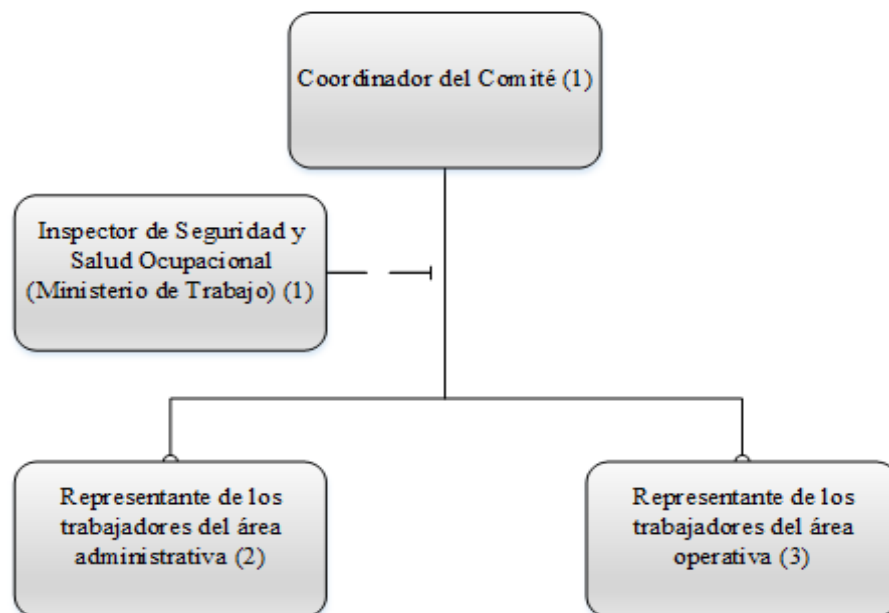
Coordinador del Comité (1)

Inspector de Seguridad y Salud Ocupacional (Ministerio de Trabajo) (1)

Representante de los trabajadores del área administrativa (2)

Representante de los trabajadores del área operativa (3)